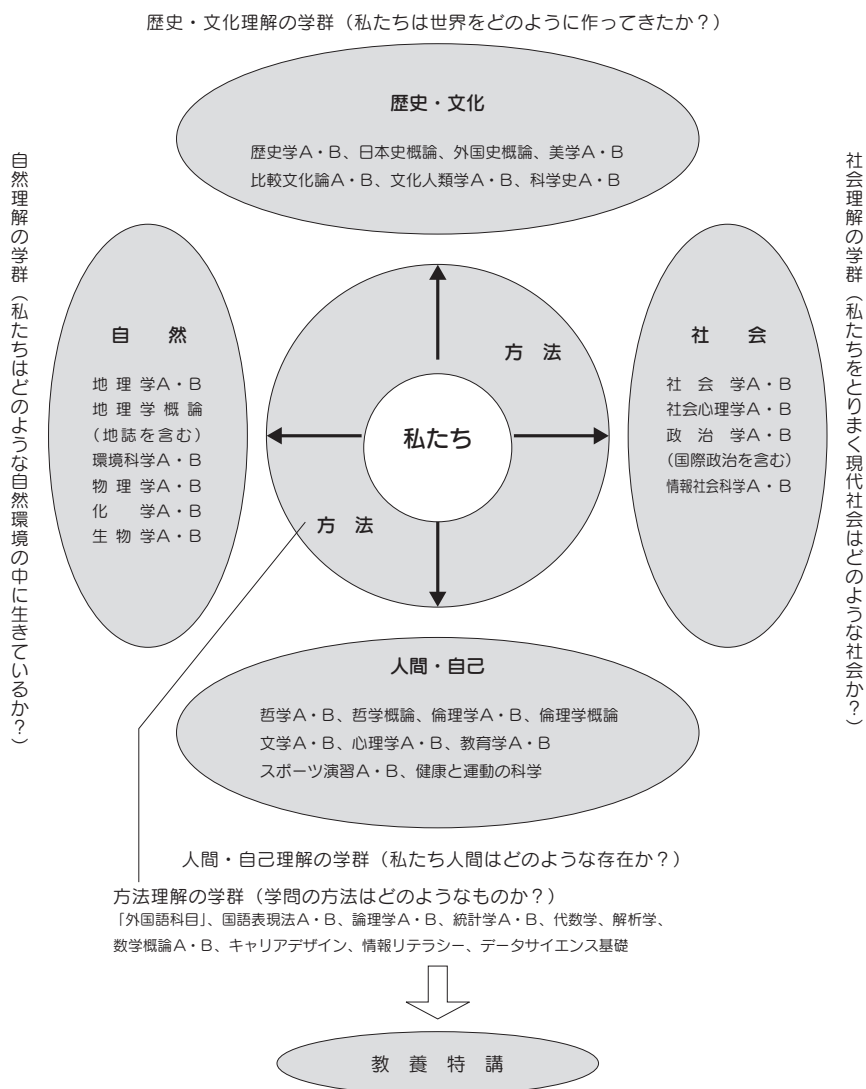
歴史・文化理解の学群（私たちは世界をどのように作ってきたか？）

歴史・文化

歴史学A・B、日本史概論、外国史概論、美学A・B
比較文化論A・B、文化人類学A・B、科学史A・B

自然理解の学群（私たちはどのような自然環境の中に生きているか？）

自　然

地 理 学A・B
地 理 学 概 論
（地誌を含む）
環境科学A・B
物 理 学A・B
化　学A・B
生 物 学A・B

方　法

私たち

方　法

社会理解の学群（私たちをとりまく現代社会はどのような社会か？）

社　会

社 会 学A・B
社会心理学A・B
政 治 学A・B
（国際政治を含む）
情報社会科学A・B

人間・自己

哲学A・B、哲学概論、倫理学A・B、倫理学概論
文学A・B、心理学A・B、教育学A・B
スポーツ演習A・B、健康と運動の科学

人間・自己理解の学群（私たち人間はどのような存在か？）

方法理解の学群（学問の方法はどのようなものか？）
「外国語科目」、国語表現法A・B、論理学A・B、統計学A・B、代数学、解析学、数学概論A・B、キャリアデザイン、情報リテラシー、データサイエンス基礎

教 養 特 講